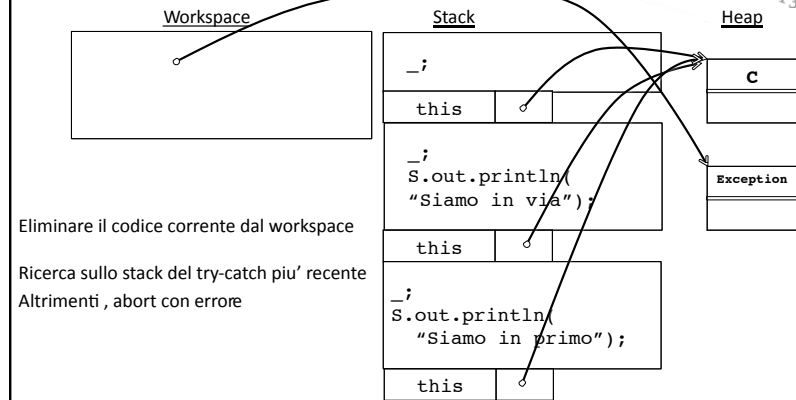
Workspace

Stack

Heap

_;

this

_;
S.out.println(
"Siamo in via");

this

_;
S.out.println(
"Siamo in primo");

this

C

Exception

Eliminare il codice corrente dal workspace

Ricerca sullo stack del try-catch piu' recente
Altrimenti , abort con errore